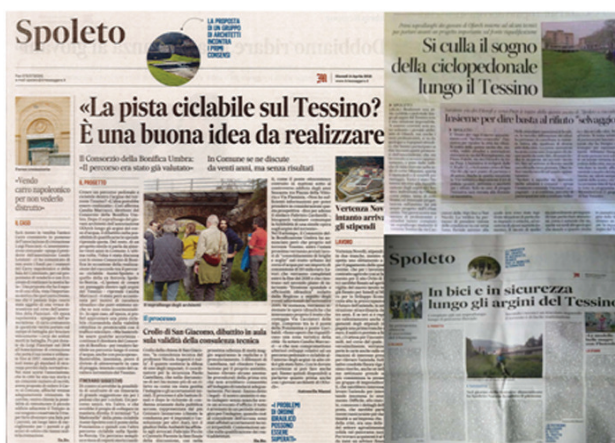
Spoleto

LA PROPOSTA DI UN GRUPPO DI ARCHITETTI INCONTRA I PRIMI CONSENSI

«La pista ciclabile sul Tessino? È una buona idea da realizzare»

Il Consorzio della Bonifica Umbra: «Il percorso era stato già valutato»

In Comune se ne discute da venti anni, ma senza risultati

«Vendo carro napoleonico per non vederlo distrutto»

Vertenza Novelli intanto arrivano gli stipendi

Il processo

Crollo di San Giacomo, dibattito in aula sulla validità della consulenza tecnica

«I PROBLEMI DI ORDINE IDRAULICO POSSONO ESSERE SUPERATI»

Si culla il sogno della ciclopedonale lungo il Tessino

Insieme per dire basta al rifiuto "selvaggio"

Spoleto

In bici e in sicurezza lungo gli argini del Tessino

Dobbiamo ridare... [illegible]